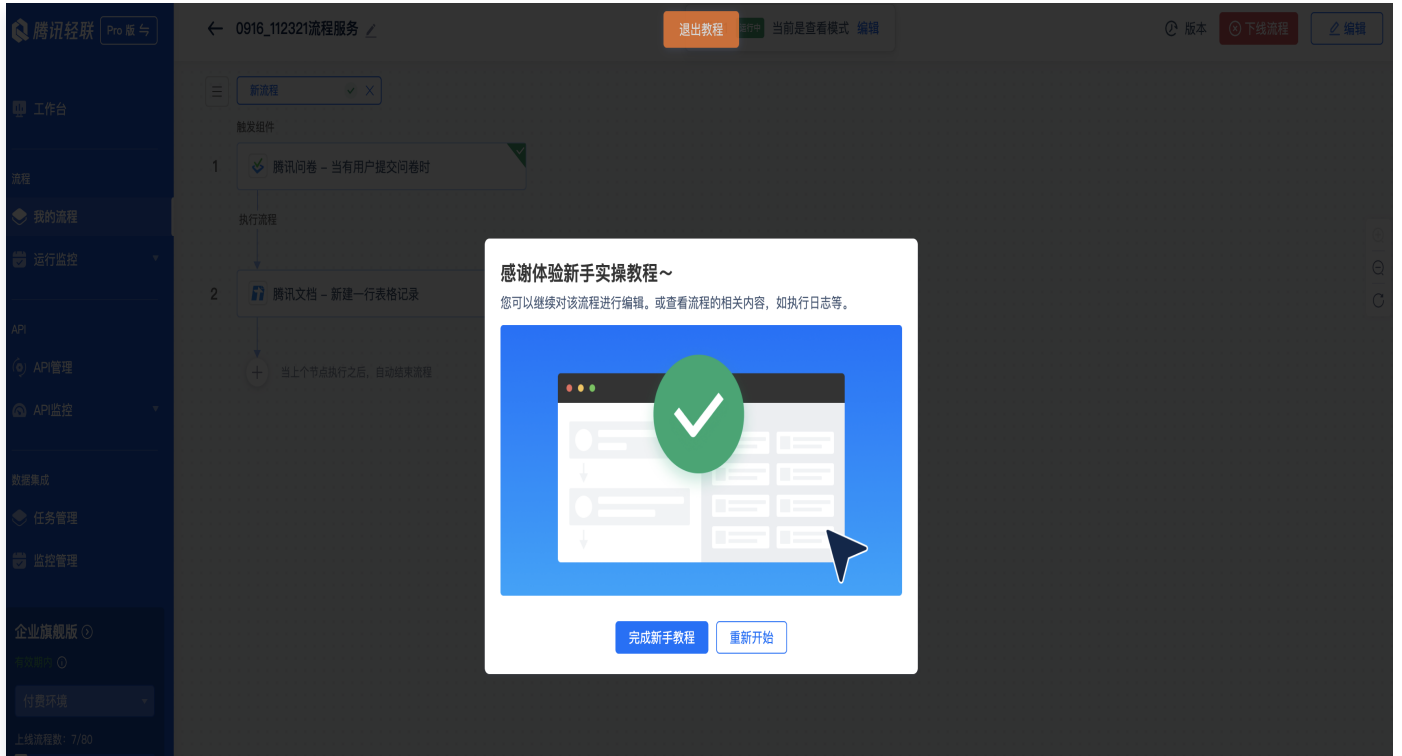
腾讯轻联 Pro 版

工作台

流程

我的流程

运行监控

API

API管理

API监控

数据集成

任务管理

监控管理

企业旗舰版

有效期内

付费环境

上线流程数：7/80

← 0916_112321流程服务

退出教程

运行中 当前是查看模式 编辑

版本 下线流程 编辑

新流程

触发组件

1 腾讯问卷 - 当有用户提交问卷时

执行流程

2 腾讯文档 - 新建一行表格记录

当上个节点执行之后，自动结束流程

感谢体验新手实操教程~

您可以继续对该流程进行编辑。或查看流程的相关内容，如执行日志等。

完成新手教程

重新开始